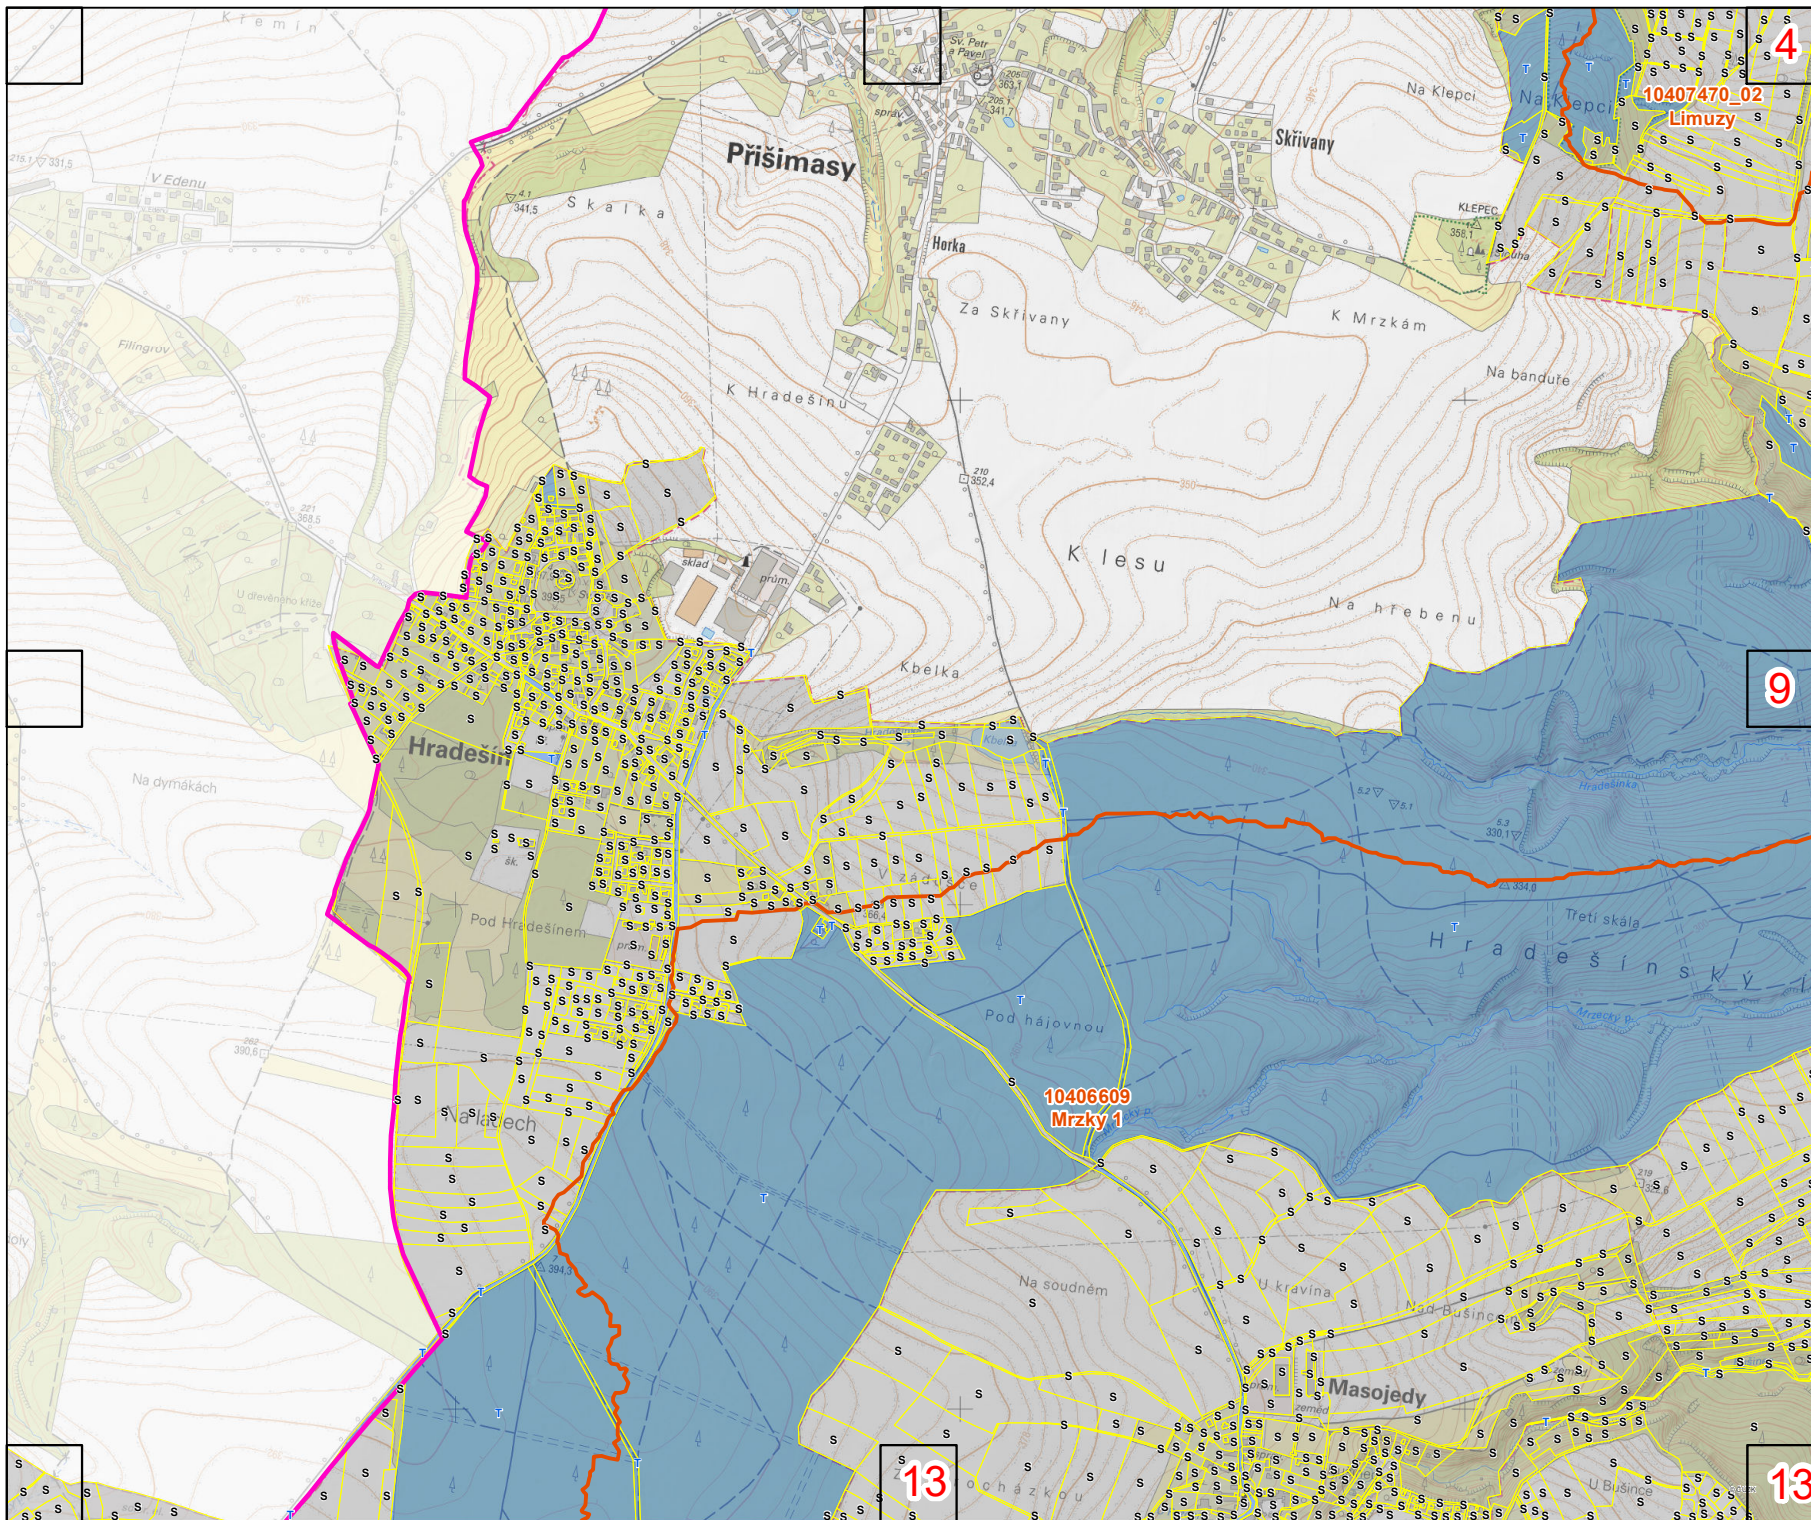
Kremín
V Edenu
Filingrův
Přišimasy
Sv. Petr a Pavel
Skřivany
Na Klepci
10407470_02
Limuzy
4
Skalka
Horka
KLEPEC
Za Skřivany
K Mrzkám
K Hradešínu
Na banduře
sklad
prům.
Klesu
Na hřebenu
Kbelka
9
Hradešín
Na dymákách
Hradešínka
Pod Hradešínem
Třetí skála
Hradešínský
Pod hájovnou
10406609
Mrzký 1
Na lázech
Na soudném
U kravína
Nad Bušincem
Masojedy
13
13
U Bušince